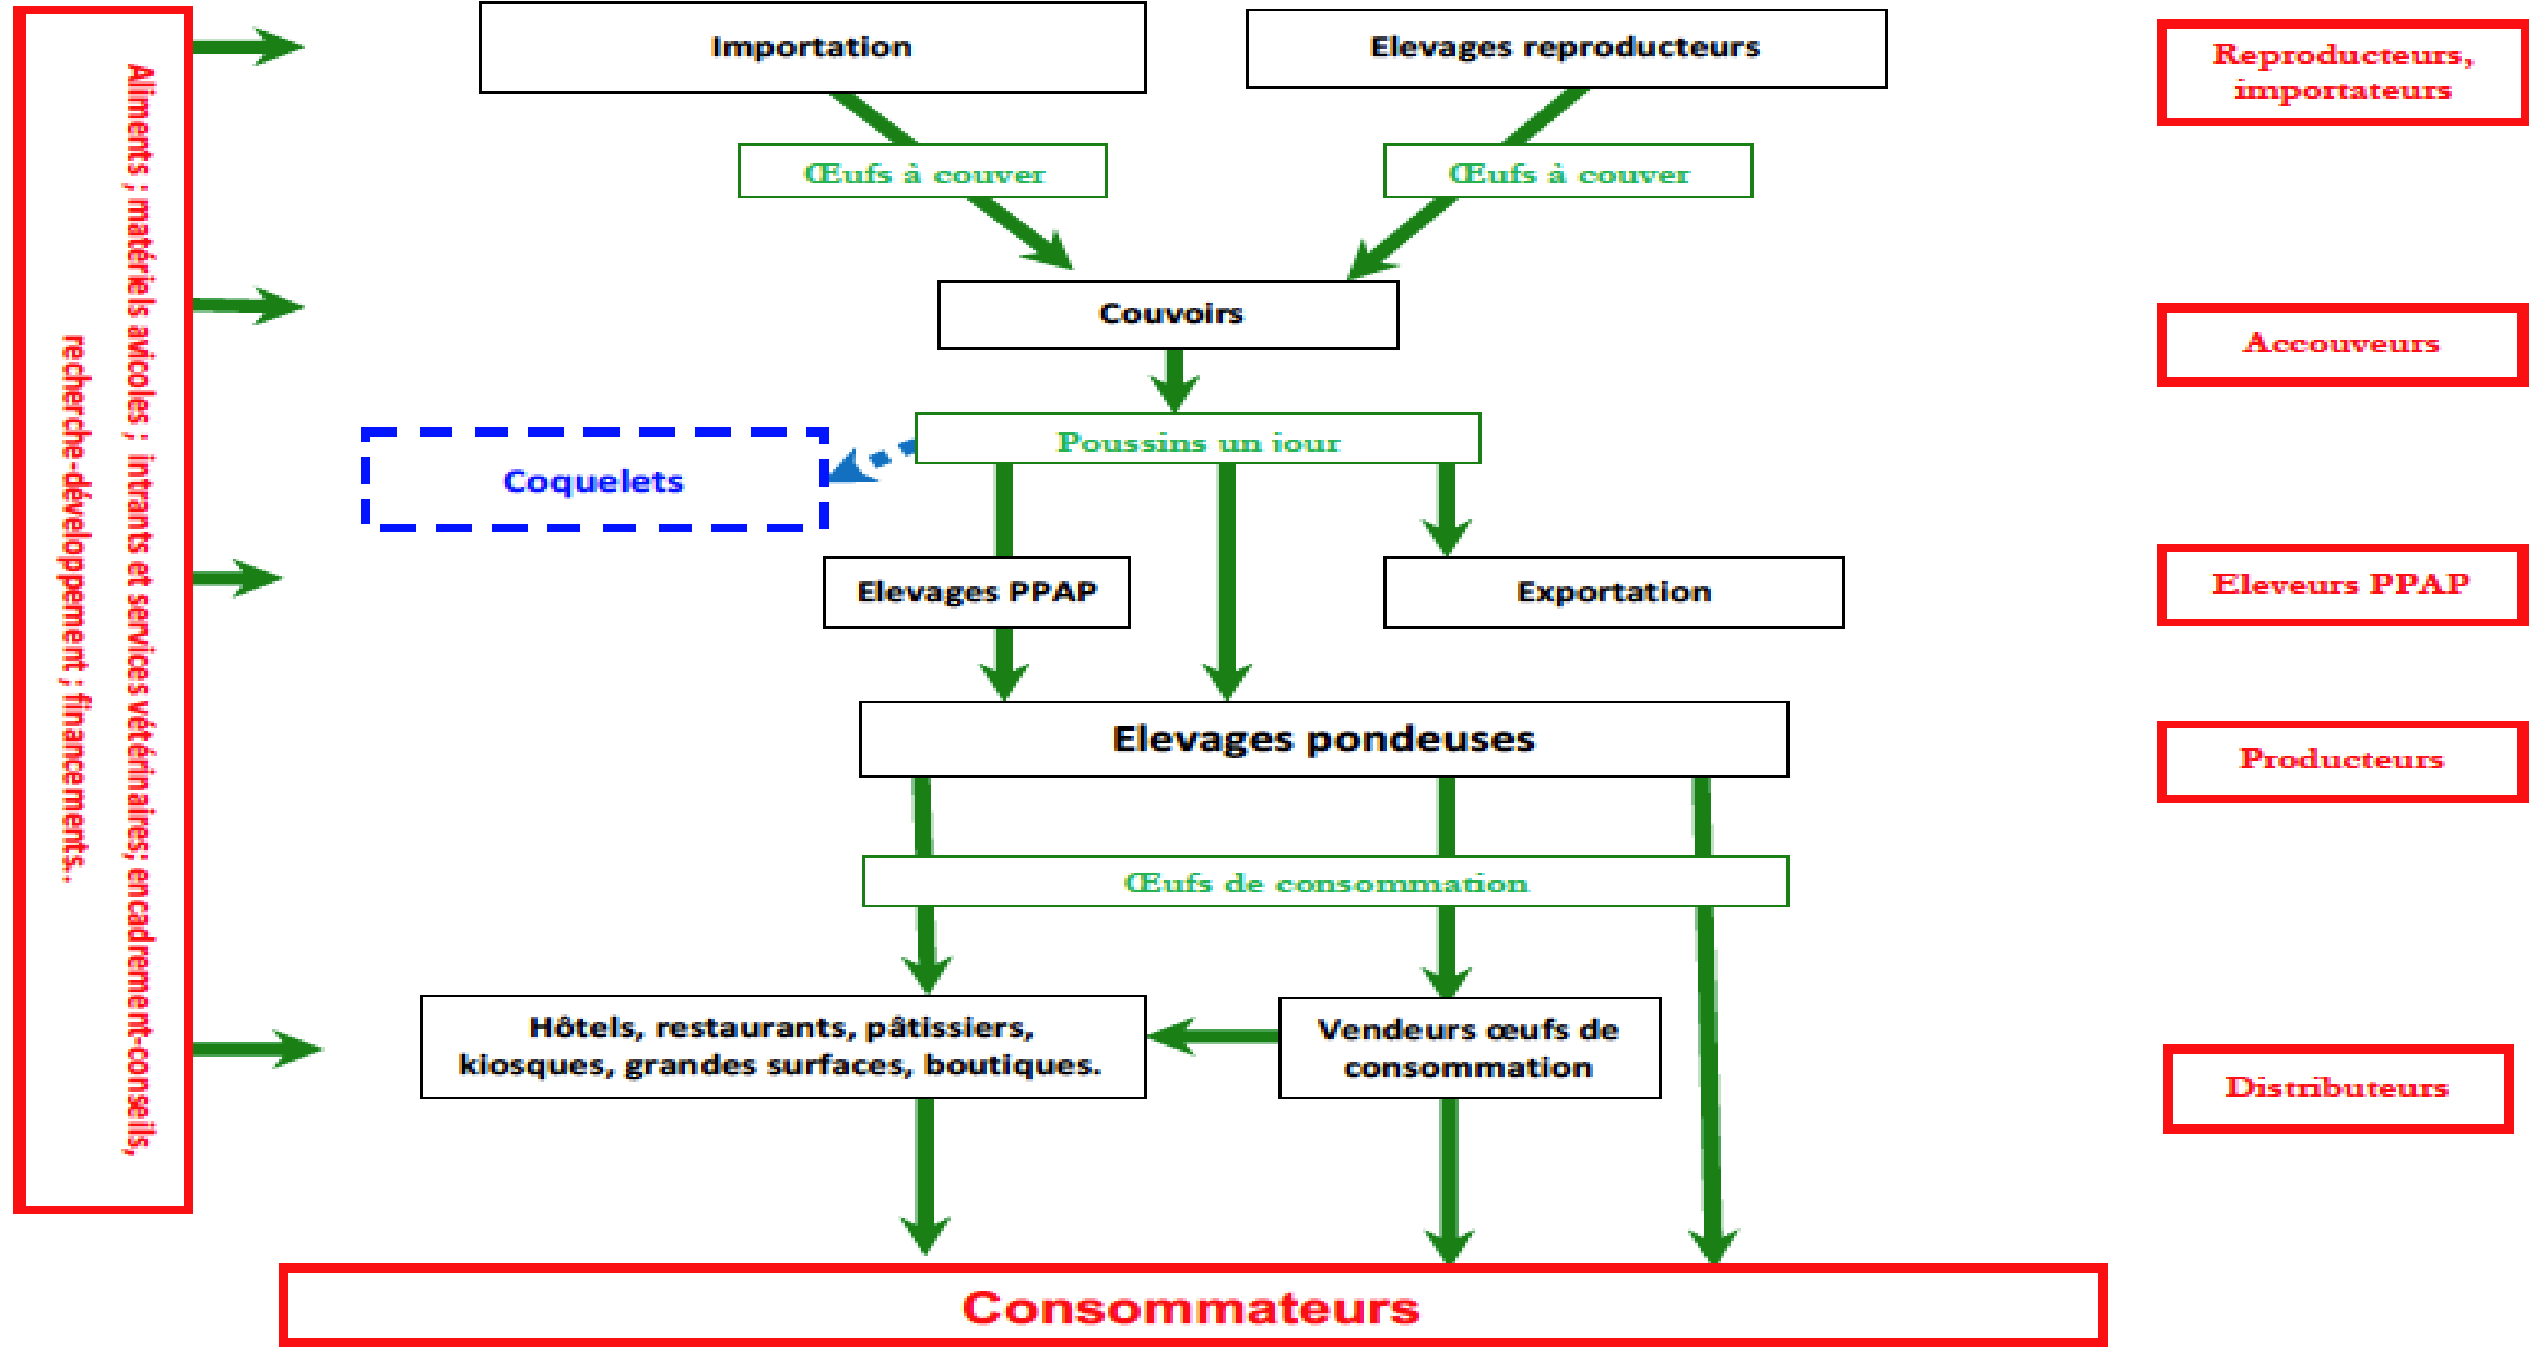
Aliments ; matériels avicoles ; intrants et services vétérinaires; encadrement-conseils, recherche-développement ; financements.

Importation

Elevages reproducteurs

Reproducteurs, importateurs

Œufs à couver

Œufs à couver

Couvoirs

Accouveurs

Poussins un jour

Coquelets

Elevages PPAP

Exportation

Eleveurs PPAP

Elevages pondeuses

Producteurs

Œufs de consommation

Hôtels, restaurants, pâtissiers, kiosques, grandes surfaces, boutiques.

Vendeurs œufs de consommation

Distributeurs

Consommateurs